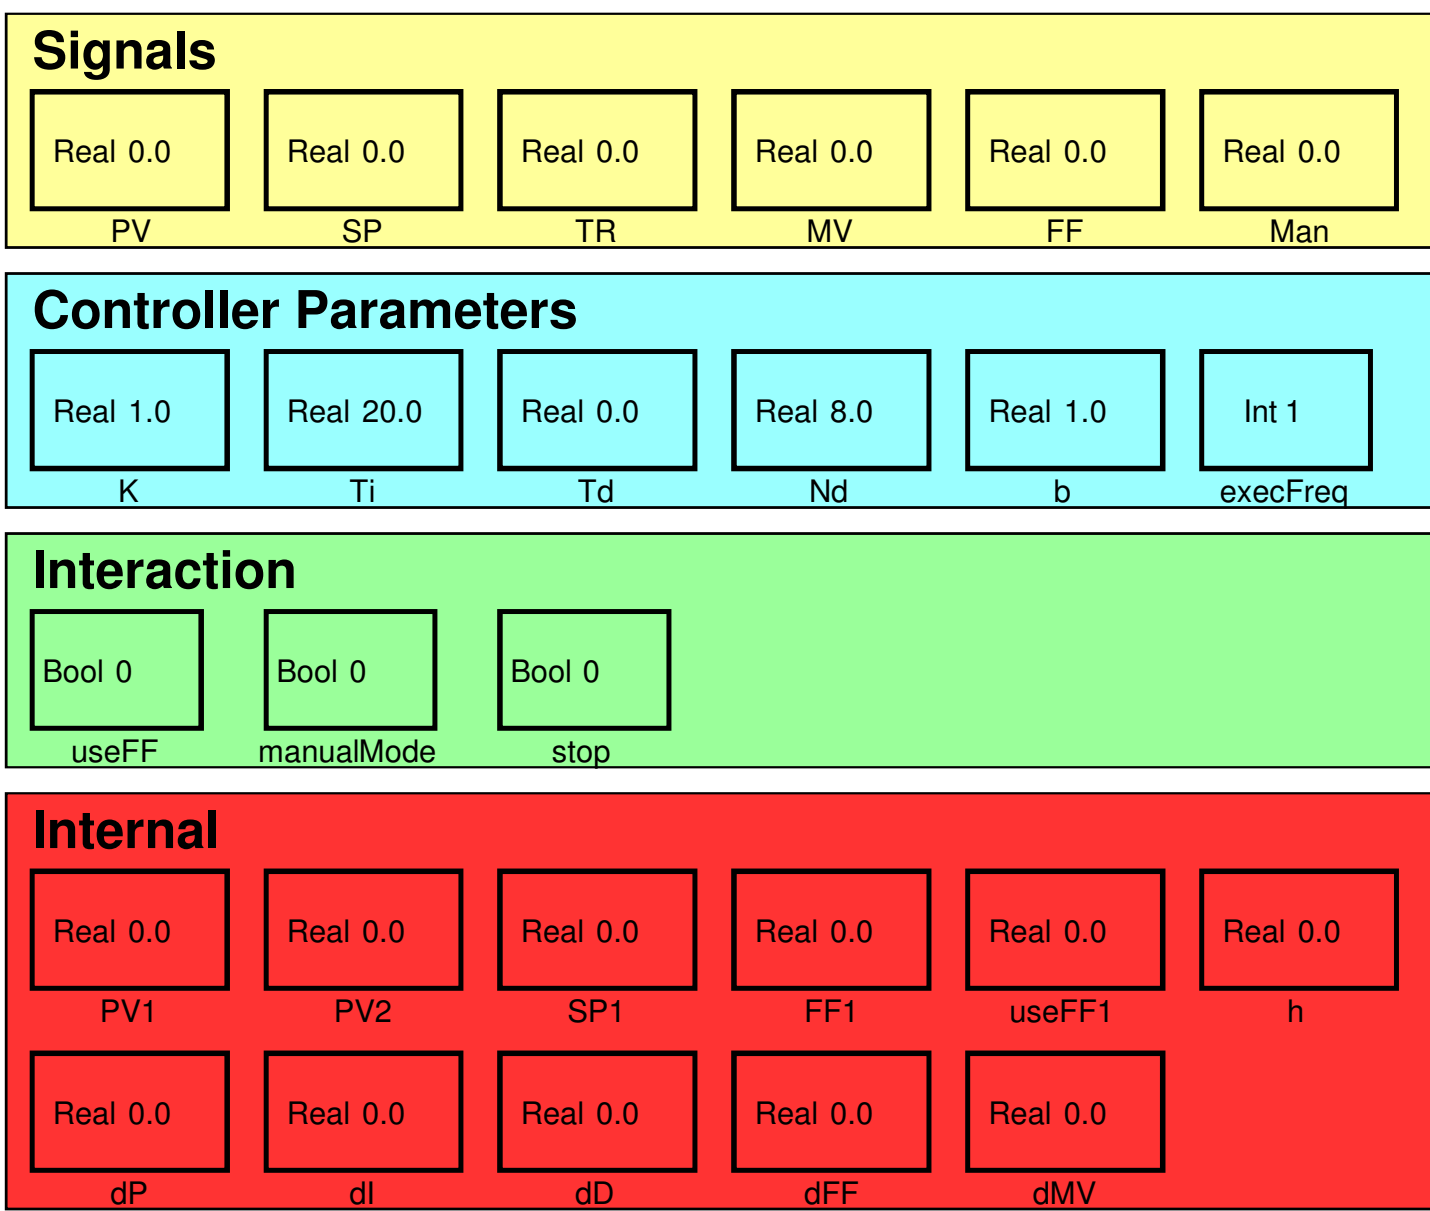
Signals

Real 0.0
PV

Real 0.0
SP

Real 0.0
TR

Real 0.0
MV

Real 0.0
FF

Real 0.0
Man

Controller Parameters

Real 1.0
K

Real 20.0
Ti

Real 0.0
Td

Real 8.0
Nd

Real 1.0
b

Int 1
execFreq

Interaction

Bool 0
useFF

Bool 0
manualMode

Bool 0
stop

Internal

Real 0.0
PV1

Real 0.0
PV2

Real 0.0
SP1

Real 0.0
FF1

Real 0.0
useFF1

Real 0.0
h

Real 0.0
dP

Real 0.0
dI

Real 0.0
dD

Real 0.0
dFF

Real 0.0
dMV